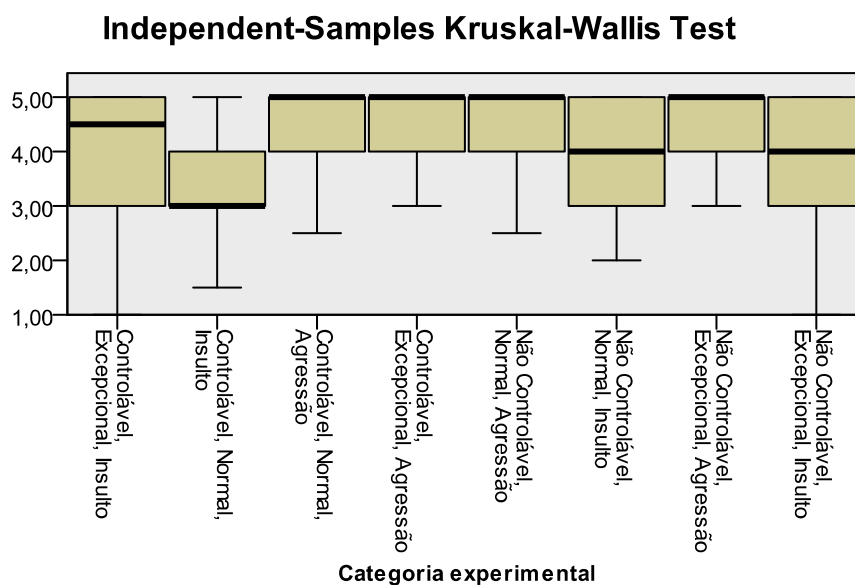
Independent-Samples Kruskal-Wallis Test

5,00
4,00
3,00
2,00
1,00

Controlável, Excepcional, Insulto
Controlável, Normal, Insulto
Controlável, Normal, Agressão
Controlável, Excepcional, Agressão
Não Controlável, Normal, Agressão
Não Controlável, Normal, Insulto
Não Controlável, Excepcional, Agressão
Não Controlável, Excepcional, Insulto

Categoria experimental